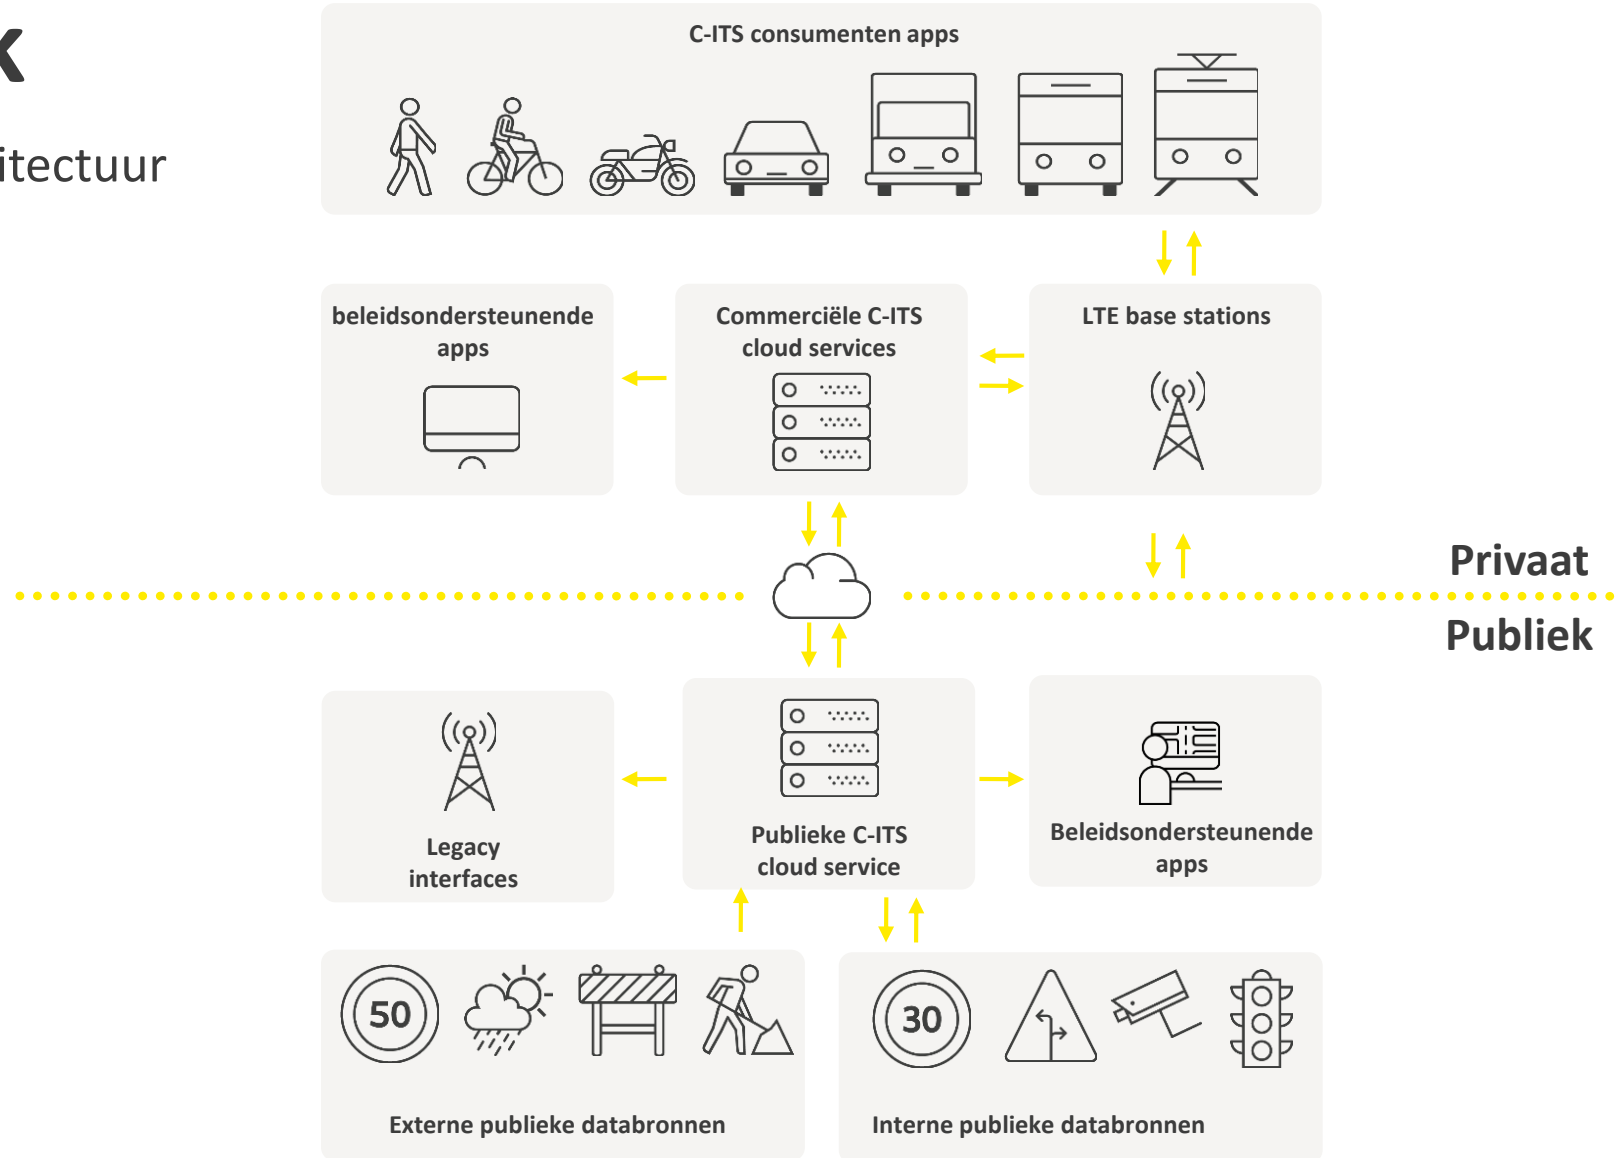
itectuur

C-ITS consumenten apps

beleidsondersteunende apps

Commerciële C-ITS cloud services

LTE base stations

Privaat

Publiek

Legacy interfaces

Publieke C-ITS cloud service

Beleidsondersteunende apps

50

30

Externe publieke databronnen

Interne publieke databronnen